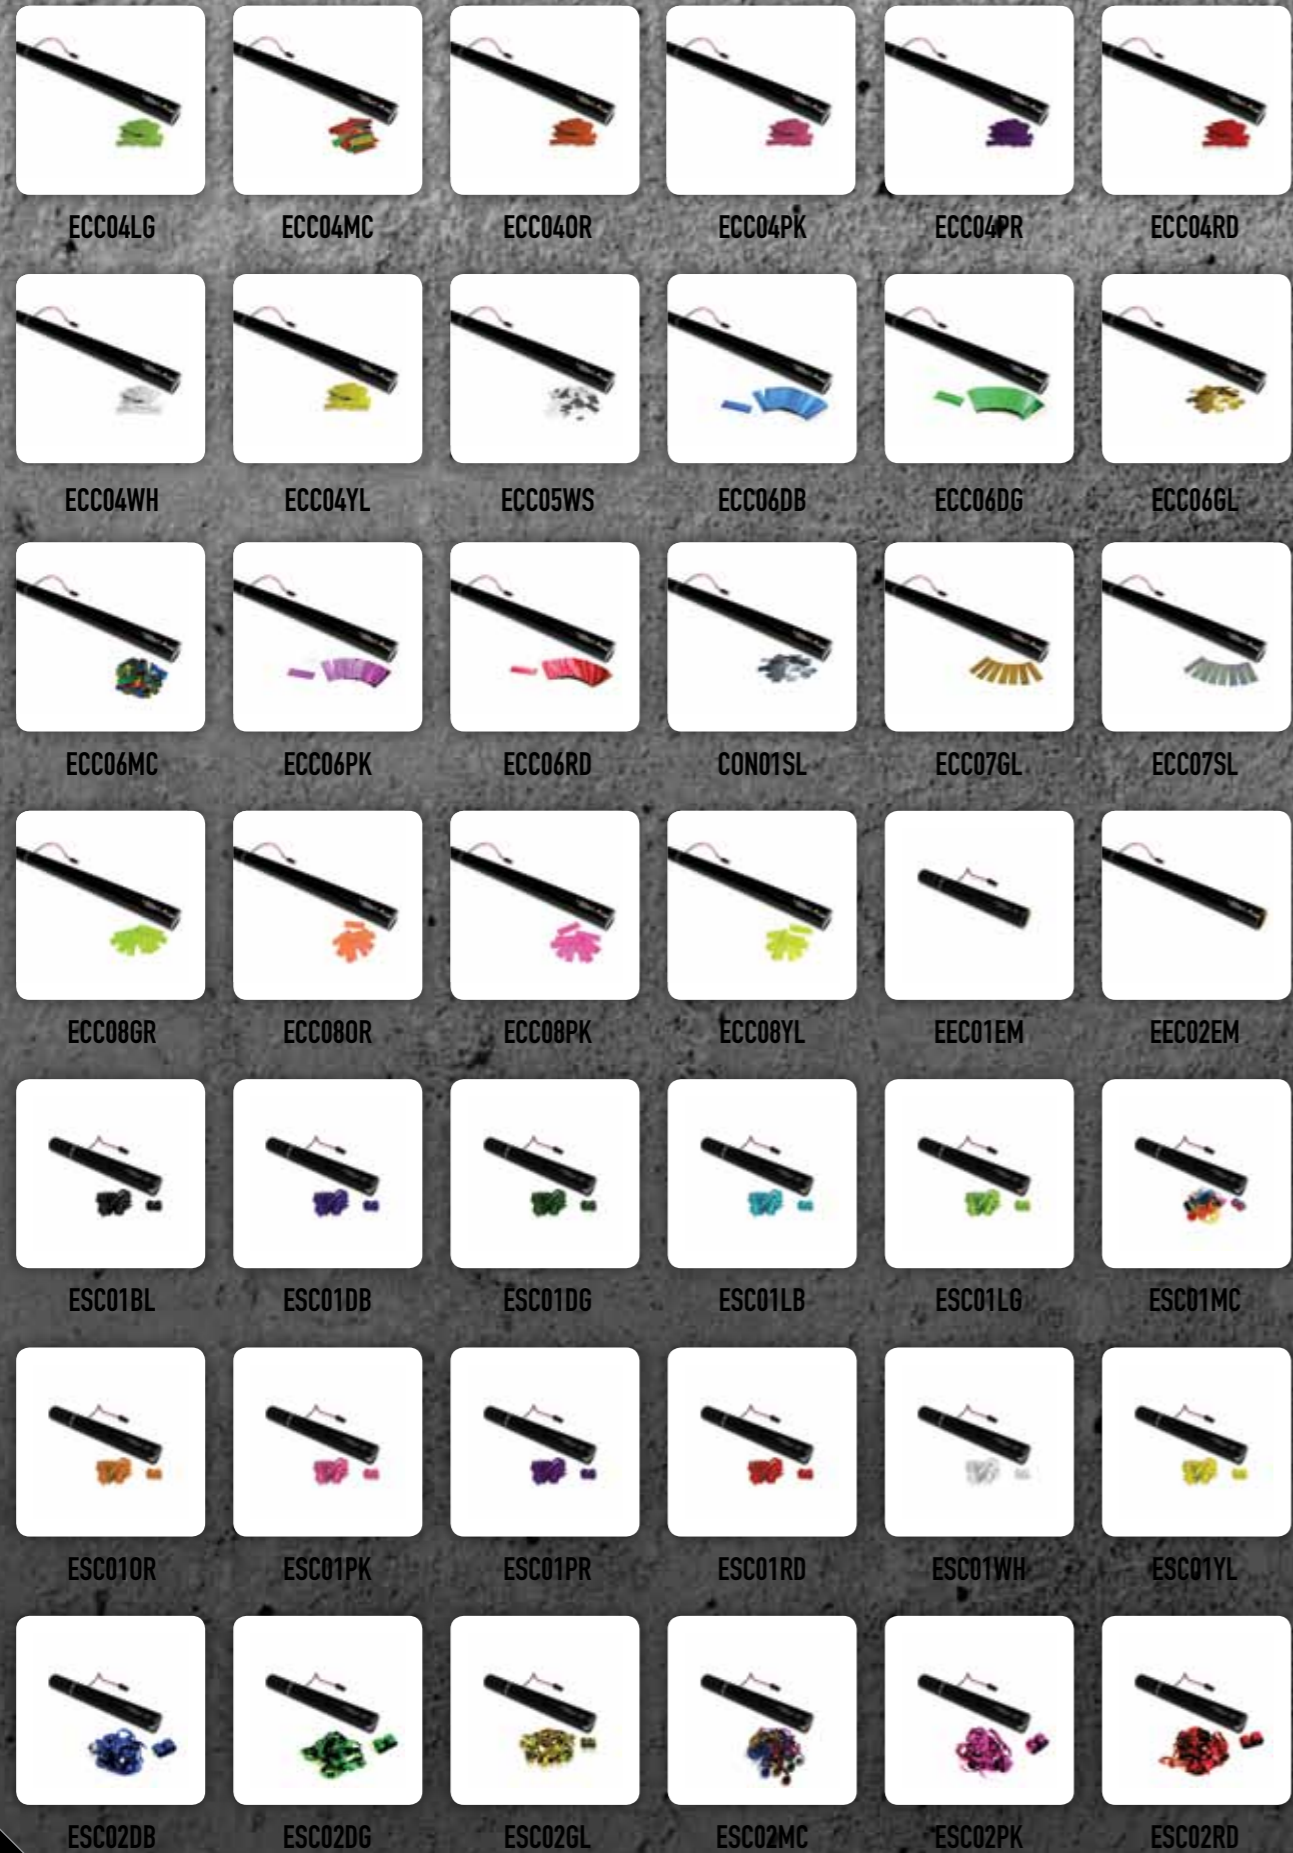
ECC04LG ECC04MC ECC04OR ECC04PK ECC04PR ECC04RD

ECC04WH ECC04YL ECC05WS ECC06DB ECC06DG ECC06GL

ECC06MC ECC06PK ECC06RD CON01SL ECC07GL ECC07SL

ECC08GR ECC08OR ECC08PK ECC08YL EEC01EM EEC02EM

ESC01BL ESC01DB ESC01DG ESC01LB ESC01LG ESC01MC

ESC01OR ESC01PK ESC01PR ESC01RD ESC01WH ESC01YL

ESC02DB ESC02DG ESC02GL ESC02MC ESC02PK ESC02RD